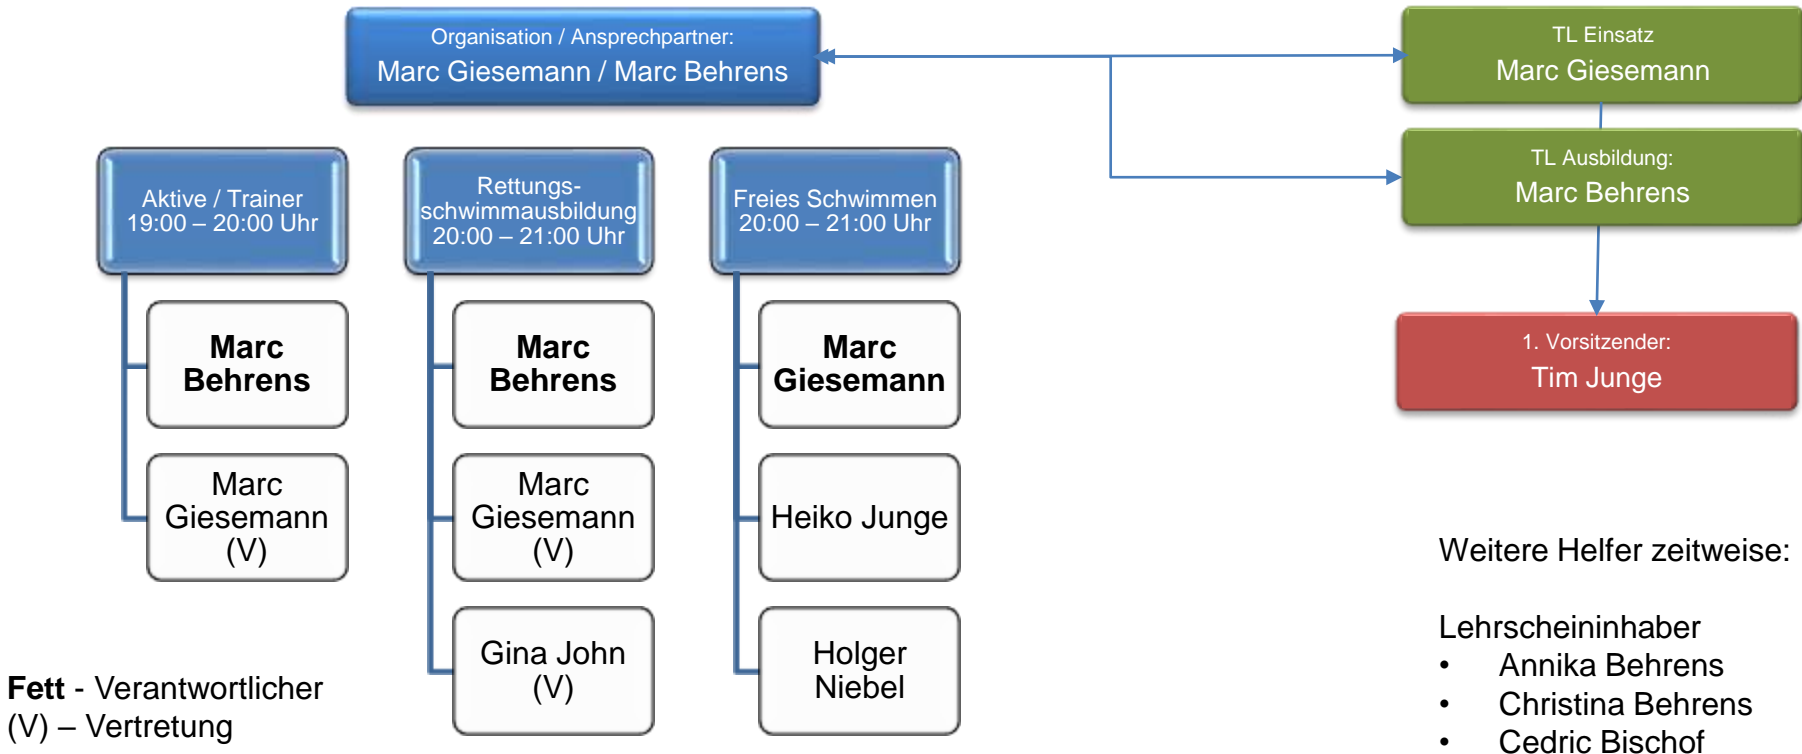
Organisation / Ansprechpartner:
Marc Giesemann / Marc Behrens

TL Einsatz
Marc Giesemann

TL Ausbildung:
Marc Behrens

1. Vorsitzender:
Tim Junge

Aktive / Trainer
19:00 – 20:00 Uhr

**Marc Behrens**

Marc Giesemann (V)

Rettungsschwimmausbildung
20:00 – 21:00 Uhr

**Marc Behrens**

Marc Giesemann (V)

Gina John (V)

Freies Schwimmen
20:00 – 21:00 Uhr

**Marc Giesemann**

Heiko Junge

Holger Niebel

**Fett** - Verantwortlicher
(V) – Vertretung

Weitere Helfer zeitweise:

Lehrscheininhaber
• Annika Behrens
• Christina Behrens
• Cedric Bischof